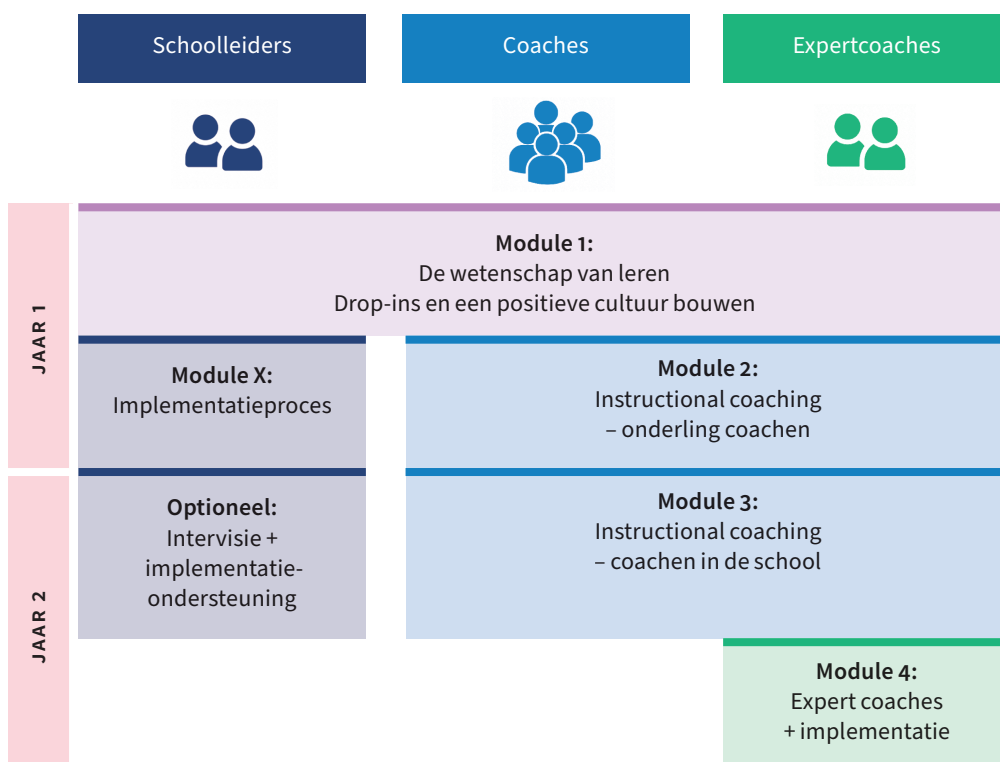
Schoolleiders

Coaches

Expertcoaches

JAAR 1

Module 1:
De wetenschap van leren
Drop-ins en een positieve cultuur bouwen

Module X:
Implementatieproces

Module 2:
Instructional coaching
– onderling coachen

JAAR 2

Optioneel:
Intervisie + implementatie-ondersteuning

Module 3:
Instructional coaching
– coachen in de school

Module 4:
Expert coaches
+ implementatie